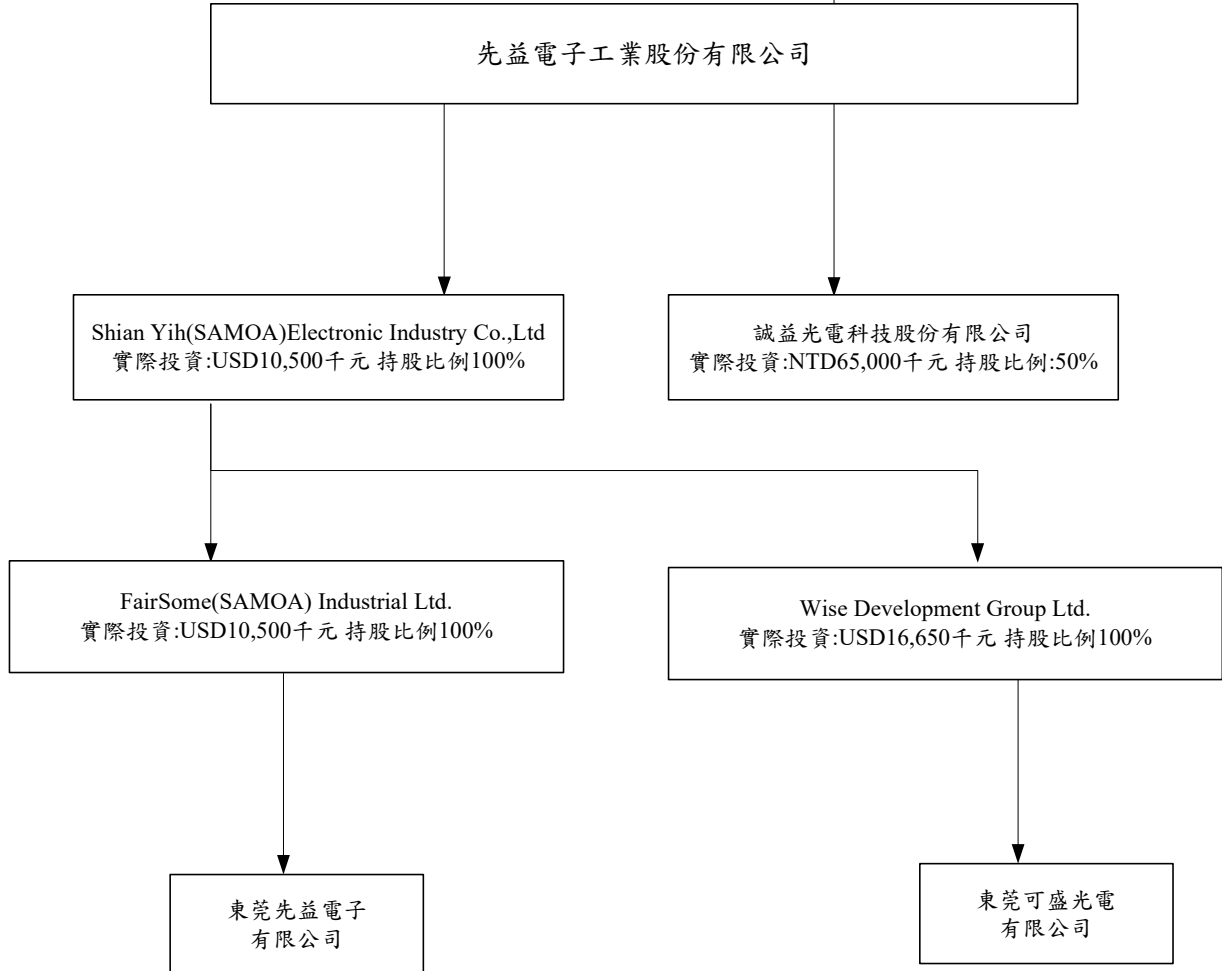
先益電子工業股份有限公司

Shian Yih(SAMOA)Electronic Industry Co.,Ltd
實際投資:USD10,500千元 持股比例100%

誠益光電科技股份有限公司
實際投資:NTD65,000千元 持股比例:50%

FairSome(SAMOA) Industrial Ltd.
實際投資:USD10,500千元 持股比例100%

Wise Development Group Ltd.
實際投資:USD16,650千元 持股比例100%

東莞先益電子
有限公司

東莞可盛光電
有限公司